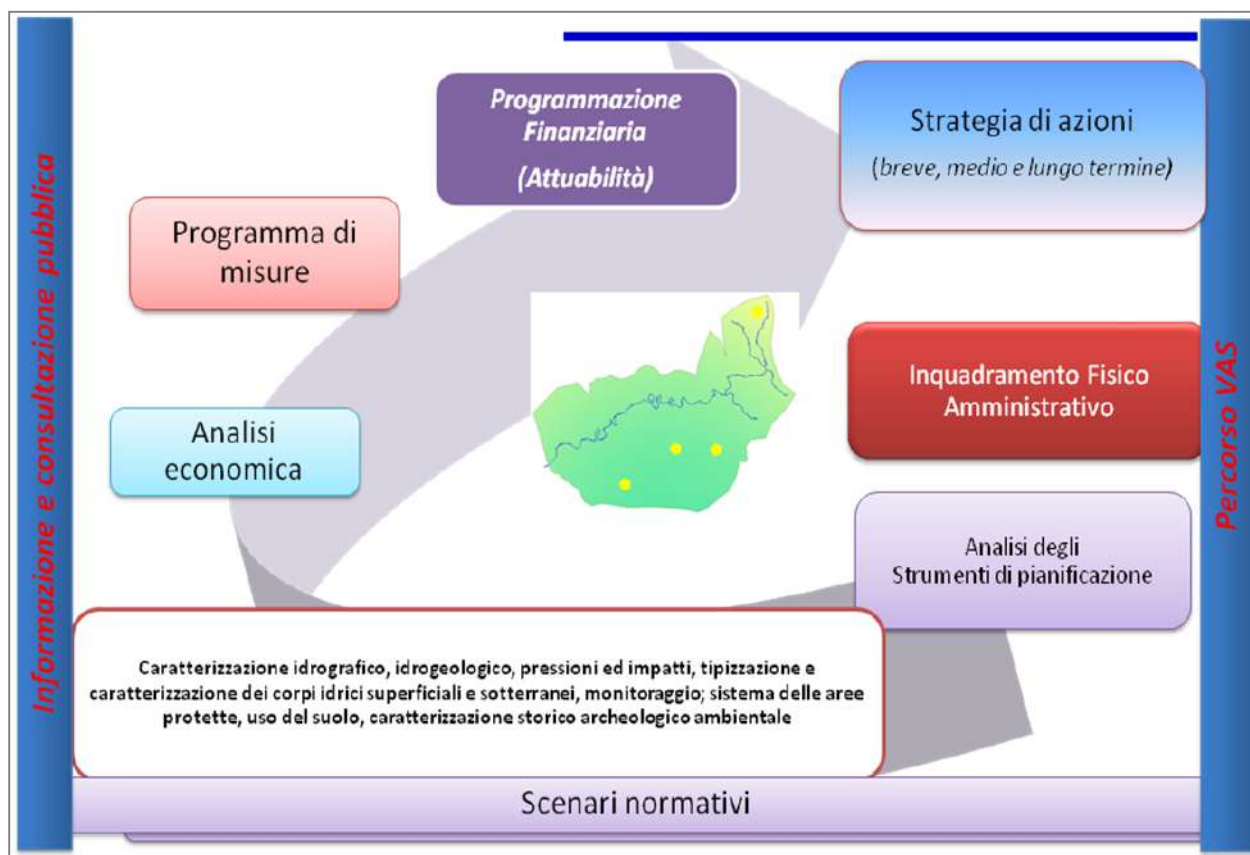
Informazione e consultazione pubblica

Programmazione Finanziaria (Attuabilità)

Strategia di azioni
(breve, medio e lungo termine)

Programma di misure

Inquadramento Fisico Amministrativo

Analisi economica

Analisi degli Strumenti di pianificazione

Percorso VAS

Caratterizzazione idrografico, idrogeologico, pressioni ed impatti, tipizzazione e caratterizzazione dei corpi idrici superficiali e sotterranei, monitoraggio; sistema delle aree protette, uso del suolo, caratterizzazione storico archeologico ambientale

Scenari normativi